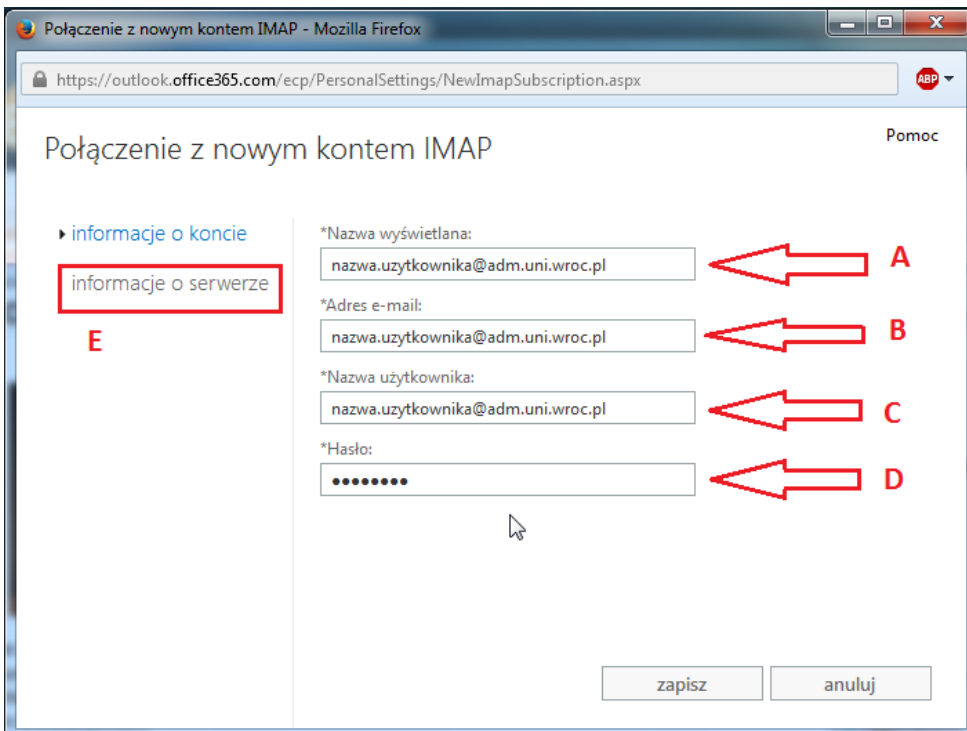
Połączenie z nowym kontem IMAP - Mozilla Firefox

https://outlook.office365.com/ecp/PersonalSettings/NewImapSubscription.aspx

ABP

Połączenie z nowym kontem IMAP

Pomoc

informacje o koncie

informacje o serwerze

E

*Nazwa wyświetlana:

nazwa.uzytkownika@adm.uni.wroc.pl

A

*Adres e-mail:

nazwa.uzytkownika@adm.uni.wroc.pl

B

*Nazwa użytkownika:

nazwa.uzytkownika@adm.uni.wroc.pl

C

*Hasło:

••••••••

D

zapisz

anuluj